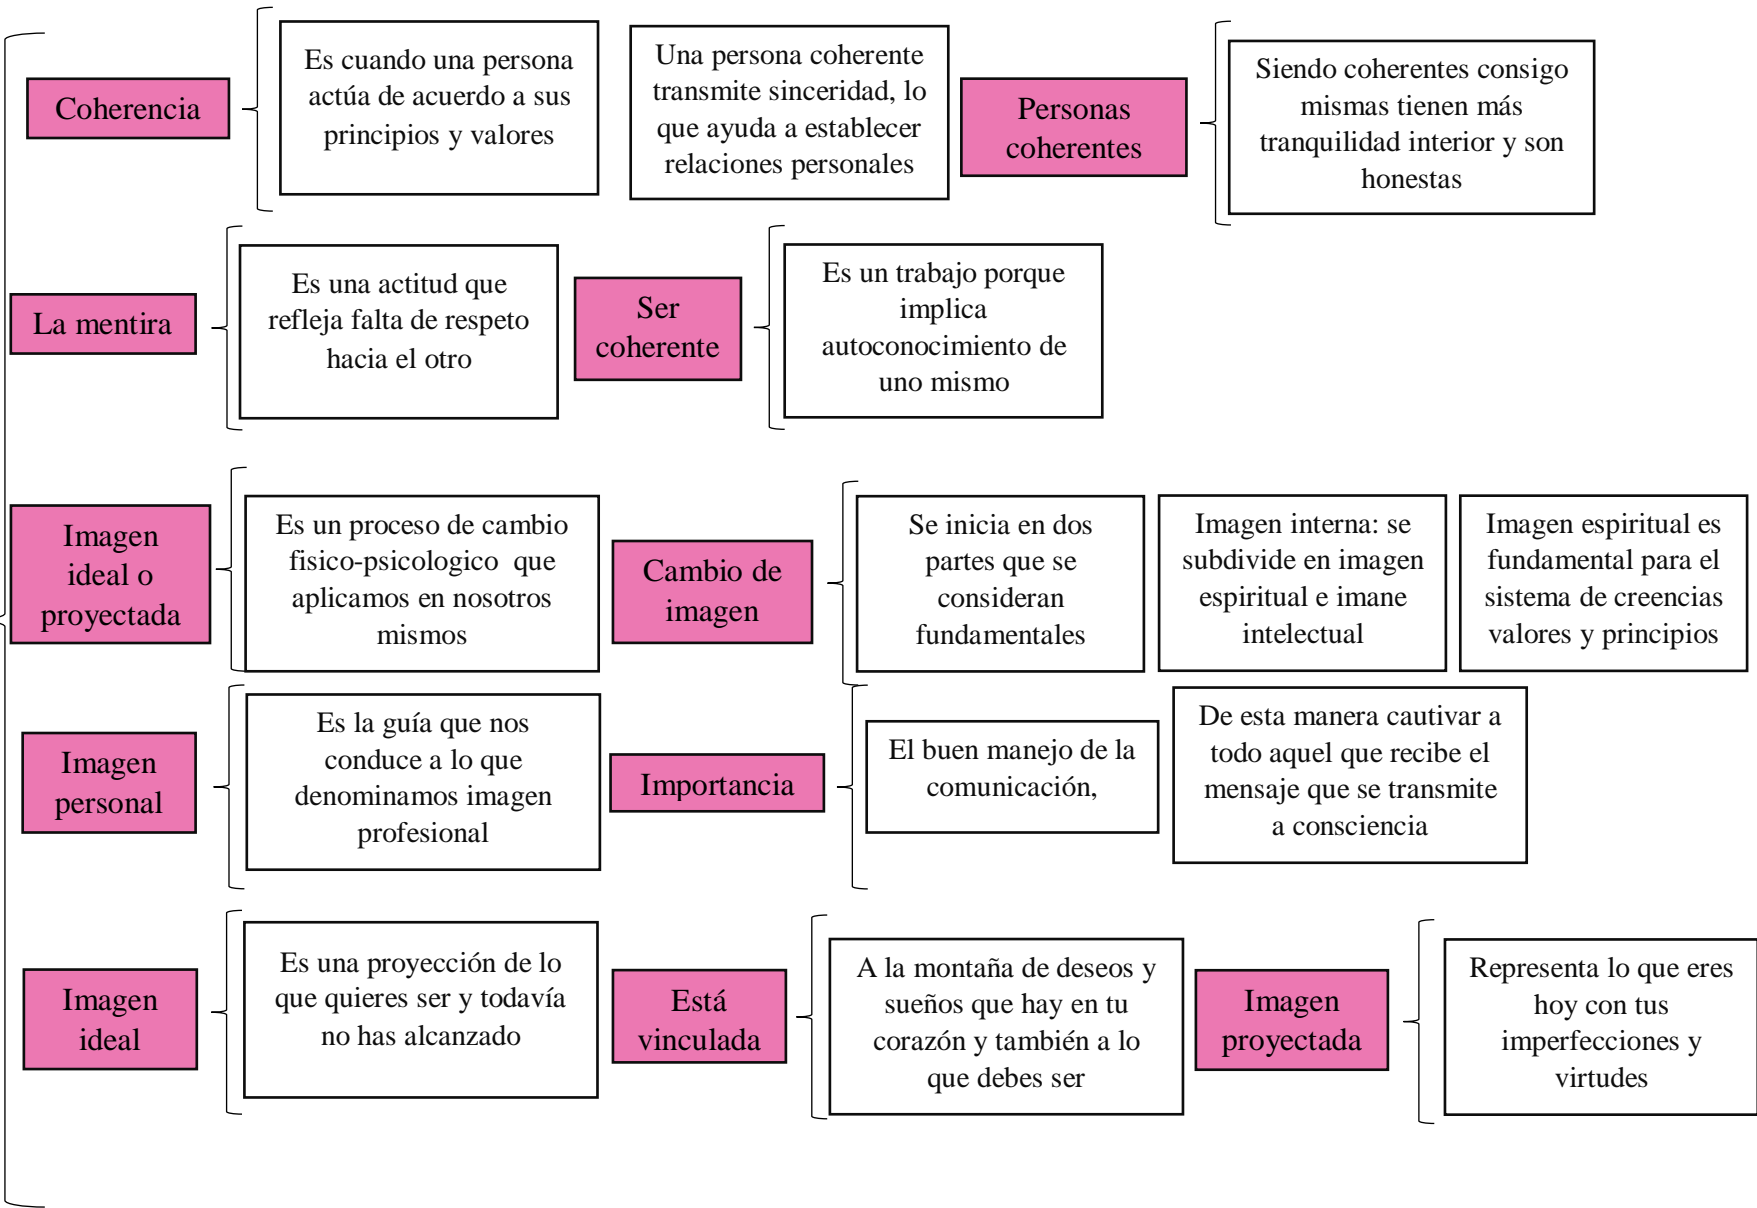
Coherencia

Es cuando una persona actúa de acuerdo a sus principios y valores

Una persona coherente transmite sinceridad, lo que ayuda a establecer relaciones personales

Personas coherentes

Siendo coherentes consigo mismas tienen más tranquilidad interior y son honestas

La mentira

Es una actitud que refleja falta de respeto hacia el otro

Ser coherente

Es un trabajo porque implica autoconocimiento de uno mismo

Imagen ideal o proyectada

Es un proceso de cambio fisico-psicologico que aplicamos en nosotros mismos

Cambio de imagen

Se inicia en dos partes que se consideran fundamentales

Imagen interna: se subdivide en imagen espiritual e imane intelectual

Imagen espiritual es fundamental para el sistema de creencias valores y principios

Imagen personal

Es la guía que nos conduce a lo que denominamos imagen profesional

Importancia

El buen manejo de la comunicación,

De esta manera cautivar a todo aquel que recibe el mensaje que se transmite a consciencia

Imagen ideal

Es una proyección de lo que quieres ser y todavía no has alcanzado

Está vinculada

A la montaña de deseos y sueños que hay en tu corazón y también a lo que debes ser

Imagen proyectada

Representa lo que eres hoy con tus imperfecciones y virtudes